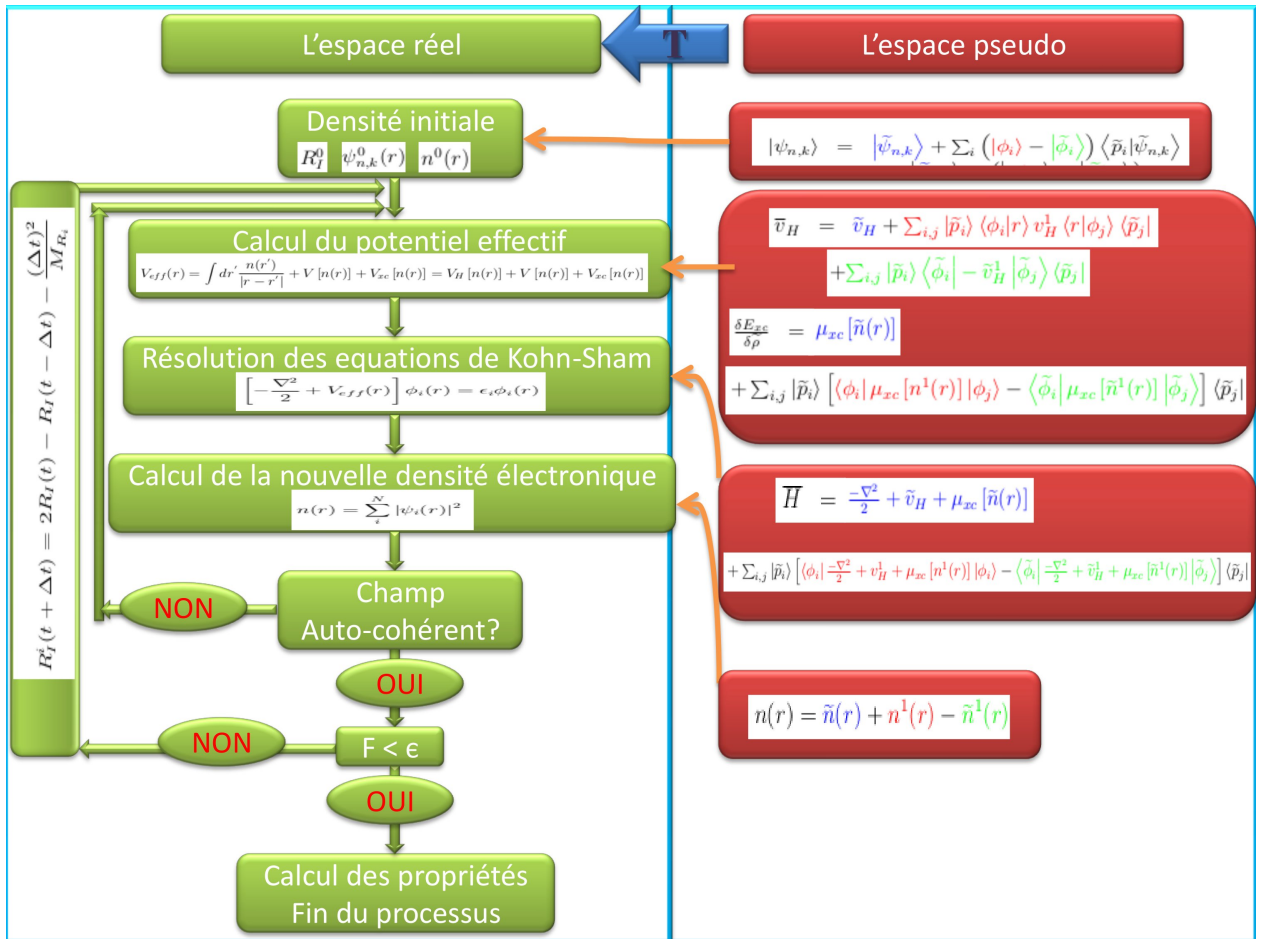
L'espace réel

T

L'espace pseudo

Densité initiale
$R_I^0$ $\psi_{n,k}^0(r)$ $n^0(r)$

$|\psi_{n,k}\rangle = |\widetilde{\psi}_{n,k}\rangle + \sum_i (|\phi_i\rangle - |\widetilde{\phi}_i\rangle) \langle \widetilde{p}_i|\widetilde{\psi}_{n,k}\rangle$

$R_I^i(t+\Delta t) = 2R_I(t) - R_I(t-\Delta t) - \frac{(\Delta t)^2}{M_{R_i}}$

Calcul du potentiel effectif
$V_{eff}(r) = \int dr' \frac{n(r')}{|r-r'|} + V[n(r)] + V_{xc}[n(r)] = V_H[n(r)] + V[n(r)] + V_{xc}[n(r)]$

$\overline{v}_H = \widetilde{v}_H + \sum_{i,j} |\widetilde{p}_i\rangle \langle\phi_i|r\rangle v_H^1 \langle r|\phi_j\rangle \langle\widetilde{p}_j|$
$+\sum_{i,j} |\widetilde{p}_i\rangle \langle\widetilde{\phi}_i| - \widetilde{v}_H^1 |\widetilde{\phi}_j\rangle \langle\widetilde{p}_j|$

$\frac{\delta E_{xc}}{\delta\rho} = \mu_{xc}[\widetilde{n}(r)]$

$+\sum_{i,j} |\widetilde{p}_i\rangle \left[\langle\phi_i|\mu_{xc}[n^1(r)]|\phi_j\rangle - \langle\widetilde{\phi}_i|\mu_{xc}[\widetilde{n}^1(r)]|\widetilde{\phi}_j\rangle\right] \langle\widetilde{p}_j|$

Résolution des equations de Kohn-Sham
$\left[-\frac{\nabla^2}{2} + V_{eff}(r)\right]\phi_i(r) = e_i\phi_i(r)$

Calcul de la nouvelle densité électronique
$n(r) = \sum_i^N |\psi_i(r)|^2$

$\overline{H} = \frac{-\nabla^2}{2} + \widetilde{v}_H + \mu_{xc}[\widetilde{n}(r)]$

$+\sum_{i,j} |\widetilde{p}_i\rangle \left[\langle\phi_i| \frac{-\nabla^2}{2} + v_H^1 + \mu_{xc}[n^1(r)] |\phi_i\rangle - \langle\widetilde{\phi}_i| \frac{-\nabla^2}{2} + \widetilde{v}_H^1 + \mu_{xc}[\widetilde{n}^1(r)] |\widetilde{\phi}_j\rangle\right] \langle\widetilde{p}_j|$

NON

Champ Auto-cohérent?

OUI

$n(r) = \widetilde{n}(r) + n^1(r) - \widetilde{n}^1(r)$

NON

F < ϵ

OUI

Calcul des propriétés
Fin du processus